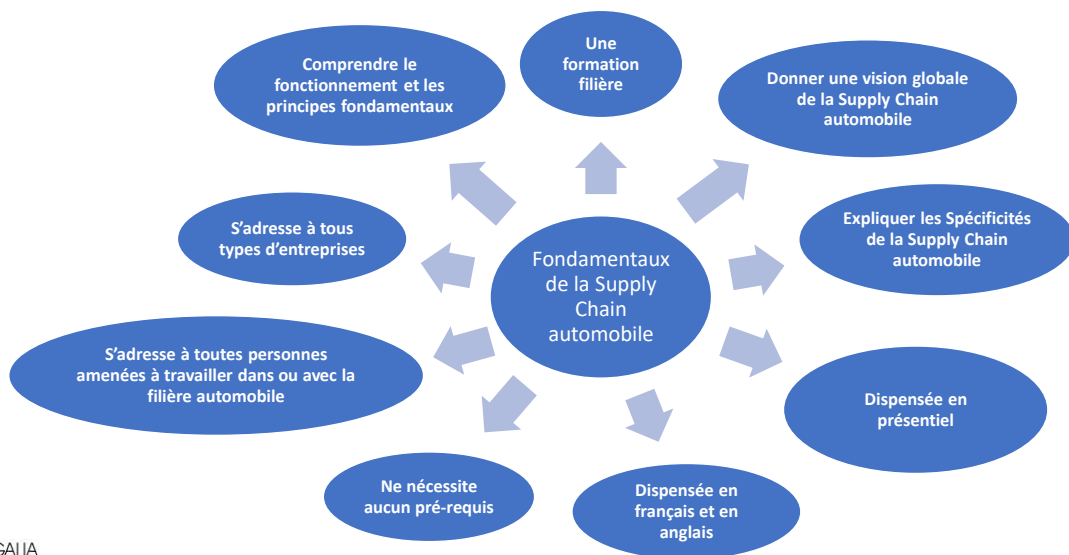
Comprendre le fonctionnement et les principes fondamentaux

Une formation filière

Donner une vision globale de la Supply Chain automobile

S'adresse à tous types d'entreprises

Fondamentaux de la Supply Chain automobile

Expliquer les Spécificités de la Supply Chain automobile

S'adresse à toutes personnes amenées à travailler dans ou avec la filière automobile

Dispensée en présentiel

Ne nécessite aucun pré-requis

Dispensée en français et en anglais

GALIA